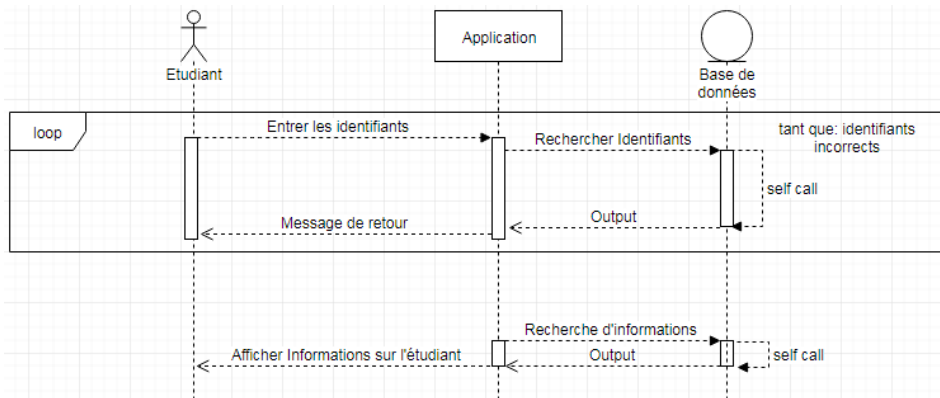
Etudiant

Application

Base de données

loop

Entrer les identifiants

Rechercher Identifiants

tant que: identifiants incorrects

self call

Output

Message de retour

Recherche d'informations

Afficher Informations sur l'étudiant

Output

self call